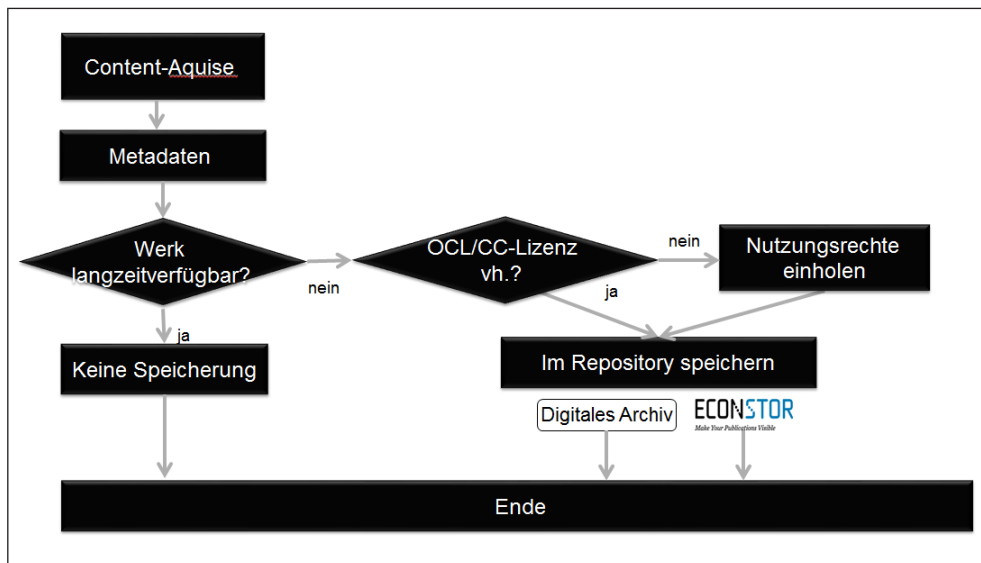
Content-Aquise

Metadaten

Werk langzeitverfügbar?

nein

OCL/CC-Lizenz vh.?

nein

Nutzungsrechte einholen

ja

ja

Keine Speicherung

Im Repository speichern

Digitales Archiv

ECONSTOR
Make Your Publications Visible

Ende